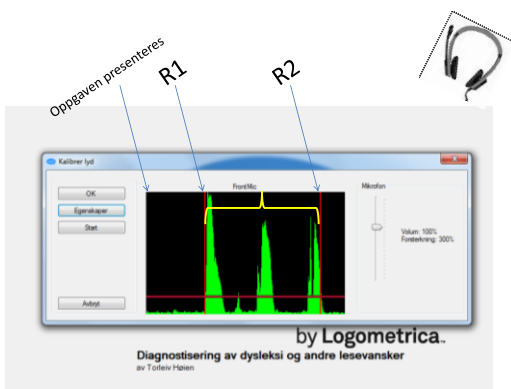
Oppgaven presenteres

R1

R2

Kalibrer lyd

OK

Egenskaper

Start

Avbryt

FrontMic

Mikrofon

Volum: 100%
Forsterkning: 300%

by Logometrica

Diagnostisering av dysleksi og andre lesevansker

av Torleiv Høien